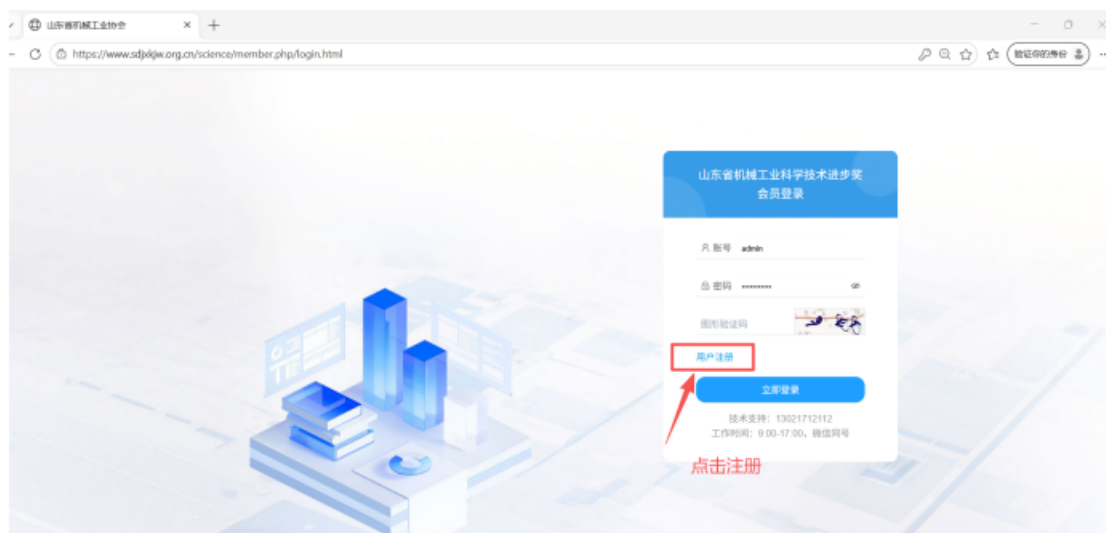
山东省机械工业协会 ×
https://www.sdjxkjw.org.cn/science/member.php/login.html
验证你的身份

山东省机械工业科学技术进步奖
会员登录

账号 admin
密码 ••••••••••
图形验证码
用户注册
立即登录
技术支持：13021712112
工作时间：9:00-17:00，微信同号

点击注册